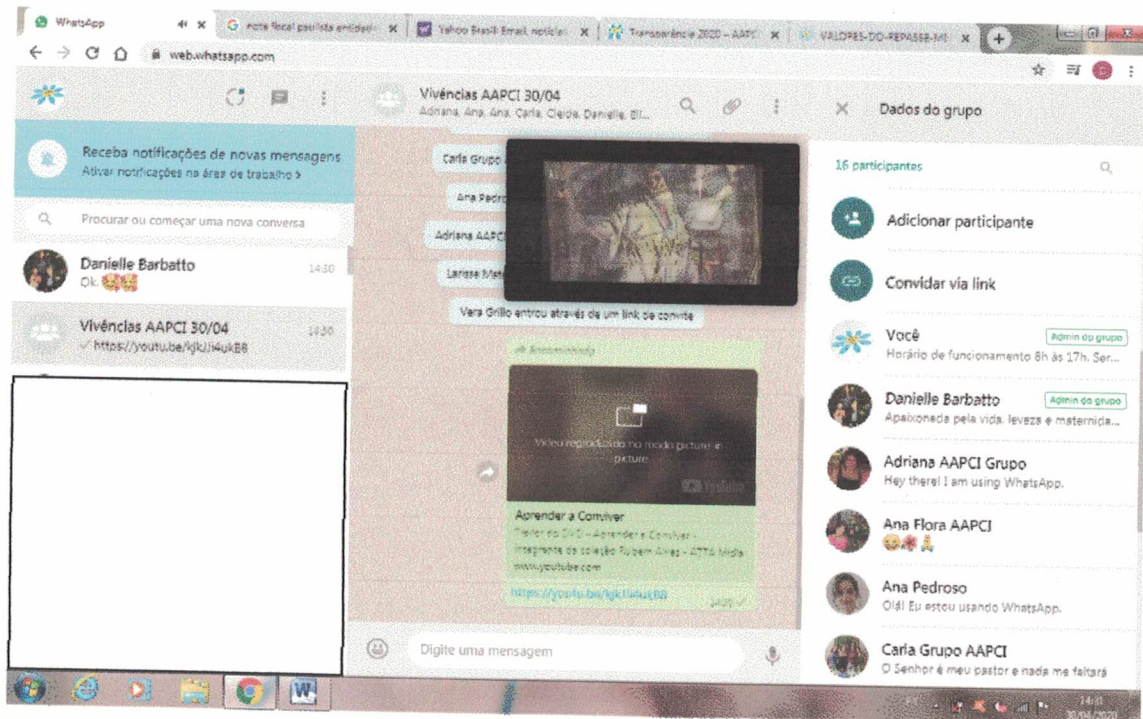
WhatsApp
nota fiscal paulista entidade
Yahoo Brasil Email, notícias
Transparência 2020 – AAPC
VALORES-DO-REPASSE-M

web.whatsapp.com

Receba notificações de novas mensagens
Ativar notificações na área de trabalho >

Procurar ou começar uma nova conversa

Danielle Barbatto 14:30
Ok. 🥰🥰

Vivências AAPCI 30/04 14:30
✓ https://youtu.be/kjkJi4ukB8

Vivências AAPCI 30/04
Adriana, Ana, Ana, Carla, Clelde, Danielle, Eli...

Carla Grupo
Ana Pedro
Adriana AAPC
Larissa Mat
Vera Grillo entrou através de um link de convite

Encaminhada

Vídeo reproduzido no modo picture in picture.
YouTube

Aprender a Conviver
Trailer do DVD – Aprender a Conviver - integrante da coleção Rubem Alves - ATTA Mídia
www.youtube.com
https://youtu.be/kjkJi4ukB8 14:30

Digite uma mensagem

Dados do grupo

16 participantes

Adicionar participante

Convidar via link

Você Admin do grupo
Horário de funcionamento 8h às 17h. Ser...

Danielle Barbatto Admin do grupo
Apaixonada pela vida, leveza e maternida...

Adriana AAPCI Grupo
Hey there! I am using WhatsApp.

Ana Flora AAPCI
😂🌺🙏

Ana Pedroso
Olá! Eu estou usando WhatsApp.

Carla Grupo AAPCI
O Senhor é meu pastor e nada me faltará

14:31
30/04/2020